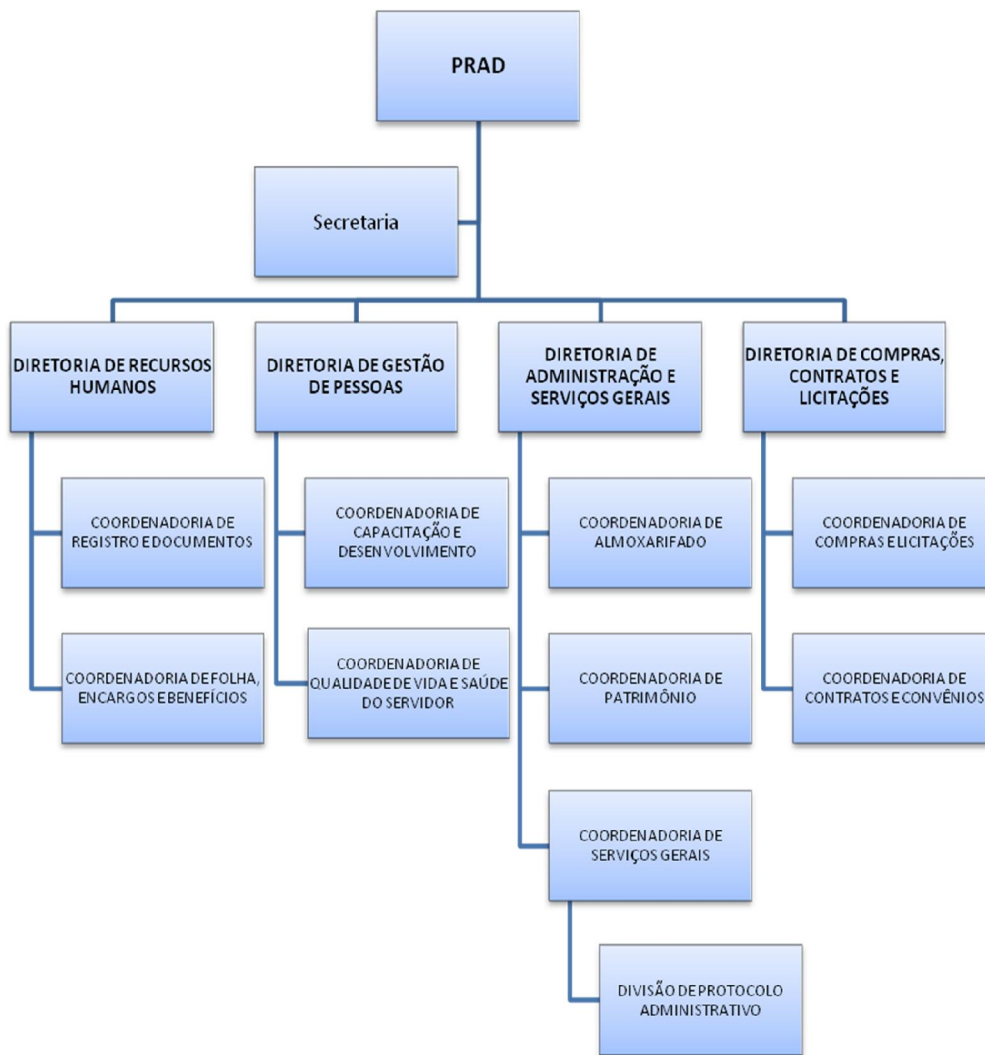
PRAD

Secretaria

DIRETORIA DE RECURSOS HUMANOS

COORDENADORIA DE REGISTRO E DOCUMENTOS

COORDENADORIA DE FOLHA, ENCARGOS E BENEFÍCIOS

DIRETORIA DE GESTÃO DE PESSOAS

COORDENADORIA DE CAPACITAÇÃO E DESENVOLVIMENTO

COORDENADORIA DE QUALIDADE DE VIDA E SAÚDE DO SERVIDOR

DIRETORIA DE ADMINISTRAÇÃO E SERVIÇOS GERAIS

COORDENADORIA DE ALMOXARIFADO

COORDENADORIA DE PATRIMÔNIO

COORDENADORIA DE SERVIÇOS GERAIS

DIVISÃO DE PROTOCOLO ADMINISTRATIVO

DIRETORIA DE COMPRAS, CONTRATOS E LICITAÇÕES

COORDENADORIA DE COMPRAS E LICITAÇÕES

COORDENADORIA DE CONTRATOS E CONVÊNIOS